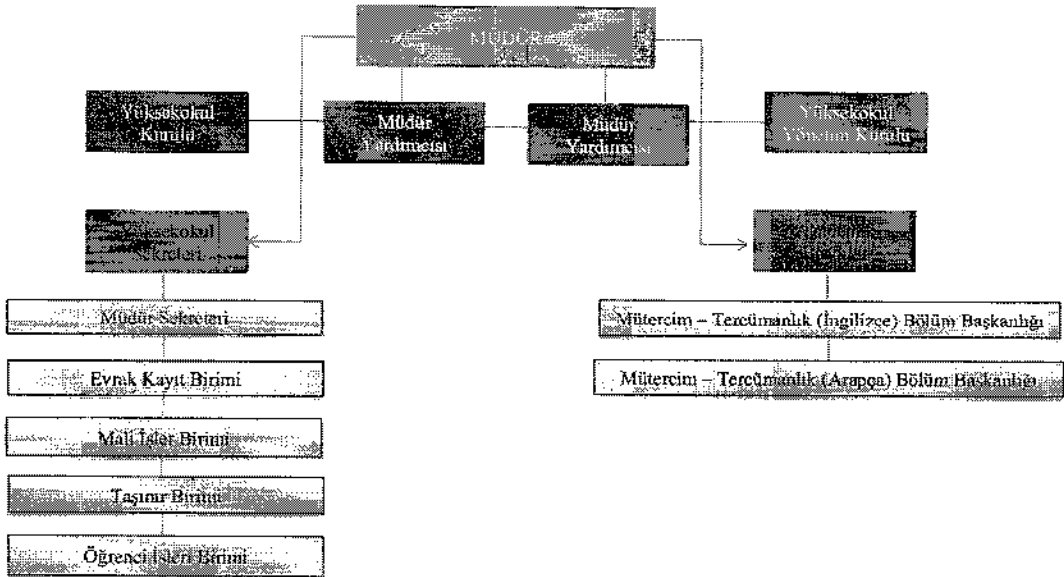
MÜDÜR

Yüksekokul Kurulu

Müdür Yardımcısı

Müdür Yardımcısı

Yüksekokul Yönetim Kurulu

Yüksekokul Sekreteri

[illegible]

Müdür Sekreteri

Evrak Kayıt Birimi

Mali İşler Birimi

Taşınır Birimi

Öğrenci İşleri Birimi

Mütercim – Tercümanlık (İngilizce) Bölüm Başkanlığı

Mütercim – Tercümanlık (Arapça) Bölüm Başkanlığı